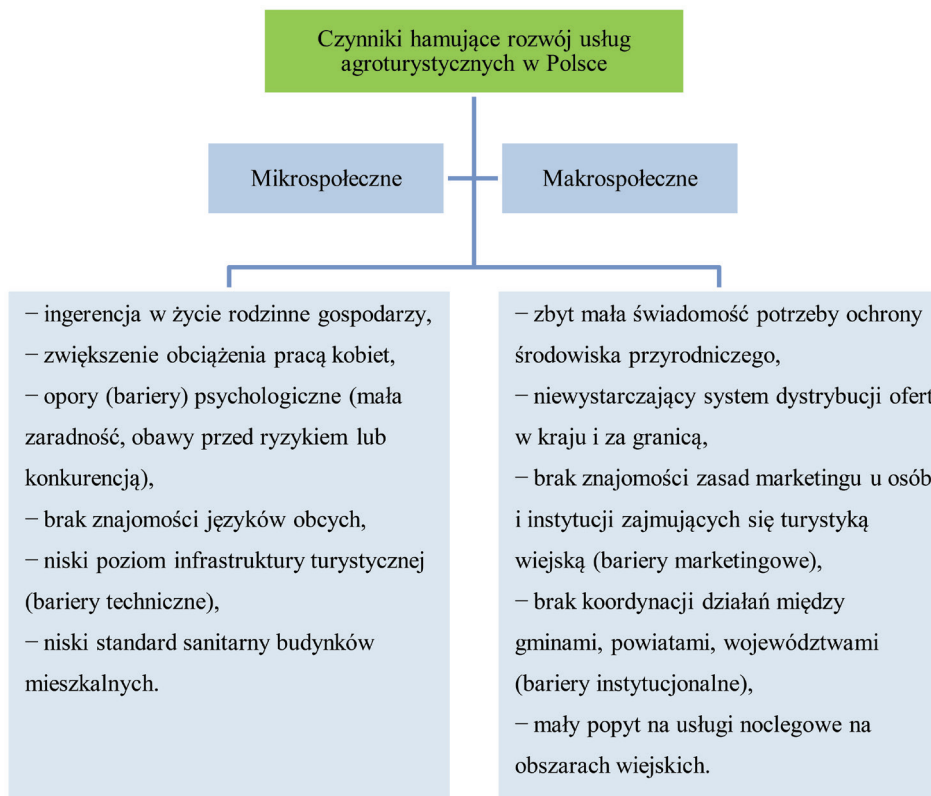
Czynniki hamujące rozwój usług agroturystycznych w Polsce

Mikrospołeczne

Makrospołeczne

− ingerencja w życie rodzinne gospodarzy,
− zwiększenie obciążenia pracą kobiet,
− opory (bariery) psychologiczne (mała zaradność, obawy przed ryzykiem lub konkurencją),
− brak znajomości języków obcych,
− niski poziom infrastruktury turystycznej (bariery techniczne),
− niski standard sanitarny budynków mieszkalnych.

− zbyt mała świadomość potrzeby ochrony środowiska przyrodniczego,
− niewystarczający system dystrybucji ofert w kraju i za granicą,
− brak znajomości zasad marketingu u osób i instytucji zajmujących się turystyką wiejską (bariery marketingowe),
− brak koordynacji działań między gminami, powiatami, województwami (bariery instytucjonalne),
− mały popyt na usługi noclegowe na obszarach wiejskich.